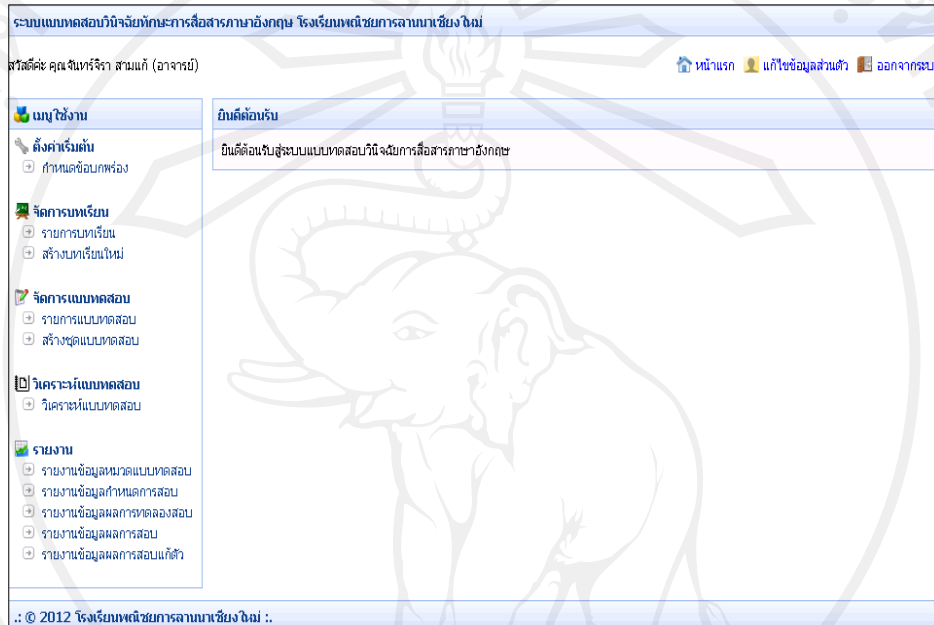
ระบบแบบทดสอบวินิจฉัยทักษะการสื่อสารภาษาอังกฤษ โรงเรียนพณิชยการลานนาเชียงใหม่

สวัสดีค่ะ คุณจันทร์จิรา สามแก้ (อาจารย์)

หน้าแรก แก้ไขข้อมูลส่วนตัว ออกจากระบ

เมนูใช้งาน

ตั้งค่าเริ่มต้น
กำหนดข้อบกพร่อง

จัดการบทเรียน
รายการบทเรียน
สร้างบทเรียนใหม่

จัดการแบบทดสอบ
รายการแบบทดสอบ
สร้างชุดแบบทดสอบ

วิเคราะห์แบบทดสอบ
วิเคราะห์แบบทดสอบ

รายงาน
รายงานข้อมูลหมวดแบบทดสอบ
รายงานข้อมูลกำหนดการสอบ
รายงานข้อมูลผลการทดลองสอบ
รายงานข้อมูลผลการสอบ
รายงานข้อมูลผลการสอบแก้ตัว

ยินดีต้อนรับ

ยินดีต้อนรับสู่ระบบแบบทดสอบวินิจฉัยการสื่อสารภาษาอังกฤษ

.: © 2012 โรงเรียนพณิชยการลานนาเชียงใหม่ :.